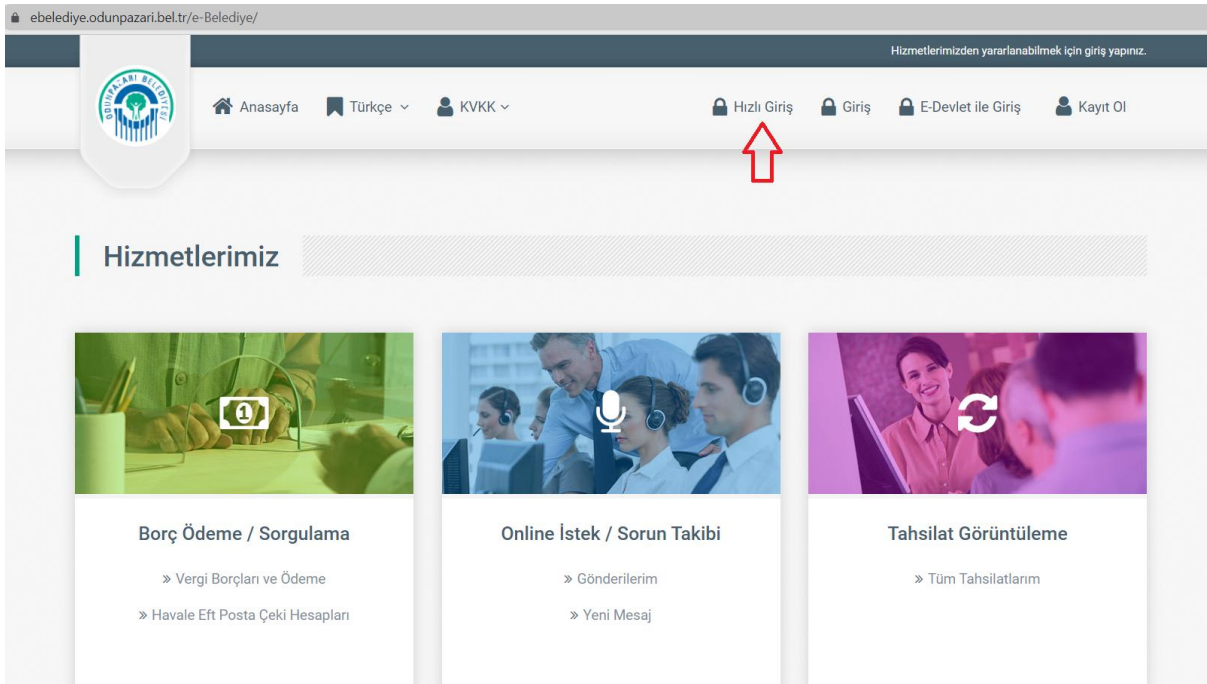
ebelediye.odunpazari.bel.tr/e-Belediye/

Hizmetlerimizden yararlanabilmek için giriş yapınız.

ODUNPAZARI BELEDİYESİ

Anasayfa Türkçe KVKK Hızlı Giriş Giriş E-Devlet ile Giriş Kayıt Ol

Hizmetlerimiz

Borç Ödeme / Sorgulama

» Vergi Borçları ve Ödeme

» Havale Eft Posta Çeki Hesapları

Online İstek / Sorun Takibi

» Gönderilerim

» Yeni Mesaj

Tahsilat Görüntüleme

» Tüm Tahsilatlarım